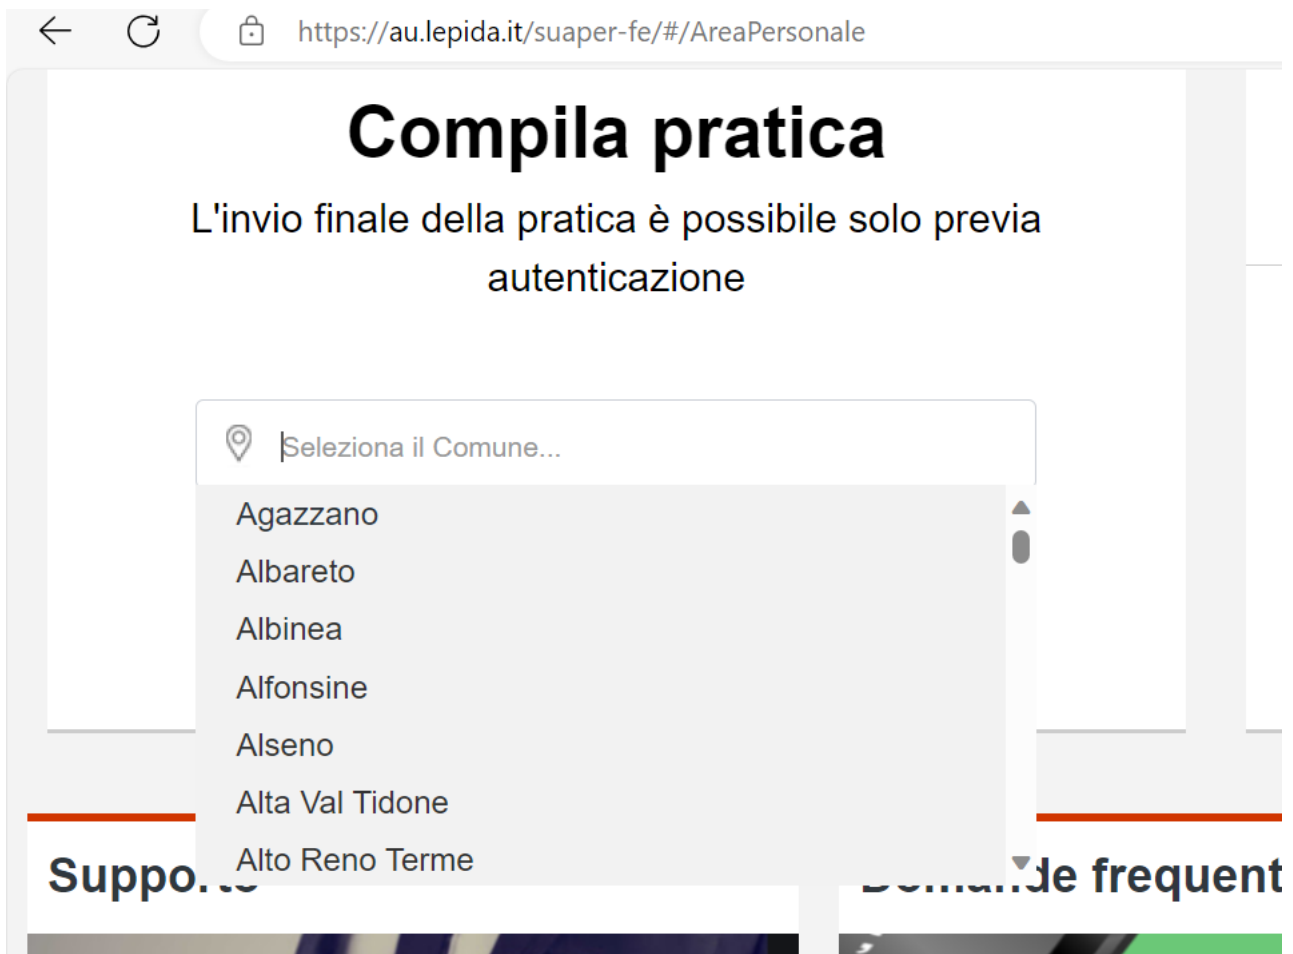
https://au.lepida.it/suaper-fe/#/AreaPersonale

Compila pratica

L'invio finale della pratica è possibile solo previa autenticazione

Seleziona il Comune...

Agazzano
Albareto
Albinea
Alfonsine
Alseno
Alta Val Tidone
Alto Reno Terme

Suppo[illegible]

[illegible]de frequent